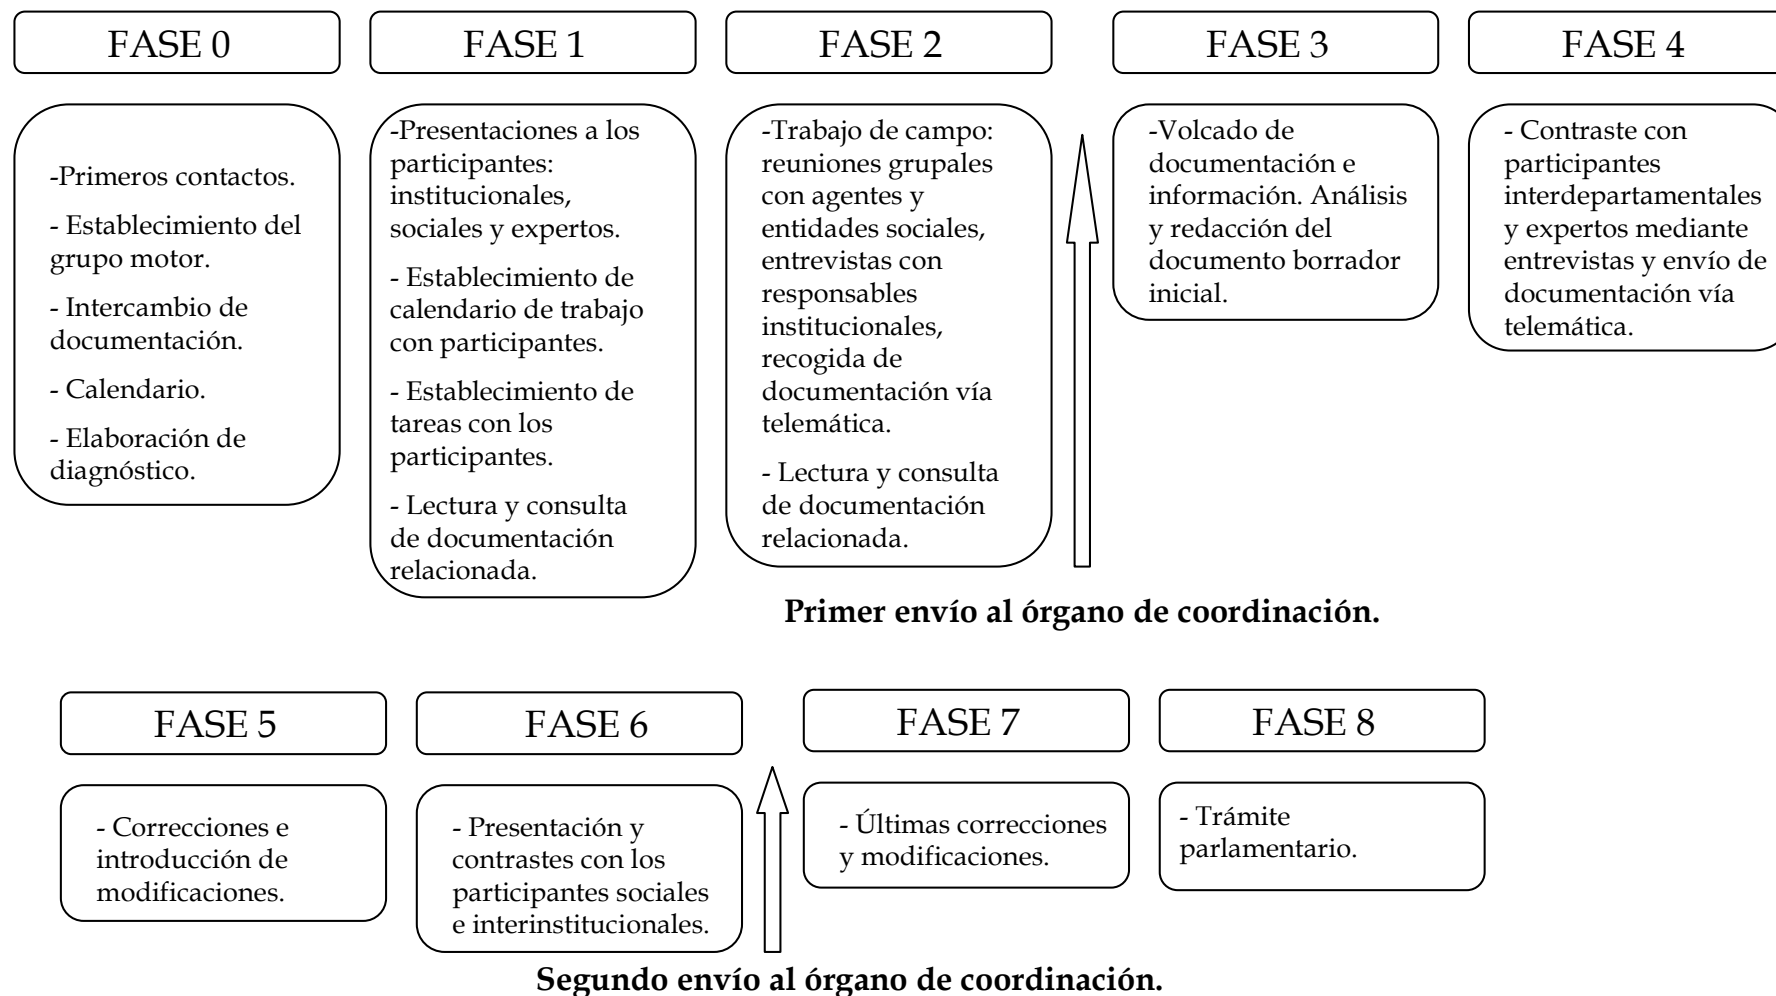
FASE 0

-Primeros contactos.

- Establecimiento del grupo motor.

- Intercambio de documentación.

- Calendario.

- Elaboración de diagnóstico.

FASE 1

-Presentaciones a los participantes: institucionales, sociales y expertos.

- Establecimiento de calendario de trabajo con participantes.

- Establecimiento de tareas con los participantes.

- Lectura y consulta de documentación relacionada.

FASE 2

-Trabajo de campo: reuniones grupales con agentes y entidades sociales, entrevistas con responsables institucionales, recogida de documentación vía telemática.

- Lectura y consulta de documentación relacionada.

FASE 3

-Volcado de documentación e información. Análisis y redacción del documento borrador inicial.

FASE 4

- Contraste con participantes interdepartamentales y expertos mediante entrevistas y envío de documentación vía telemática.

Primer envío al órgano de coordinación.

FASE 5

- Correcciones e introducción de modificaciones.

FASE 6

- Presentación y contrastes con los participantes sociales e interinstitucionales.

FASE 7

- Últimas correcciones y modificaciones.

FASE 8

- Trámite parlamentario.

Segundo envío al órgano de coordinación.